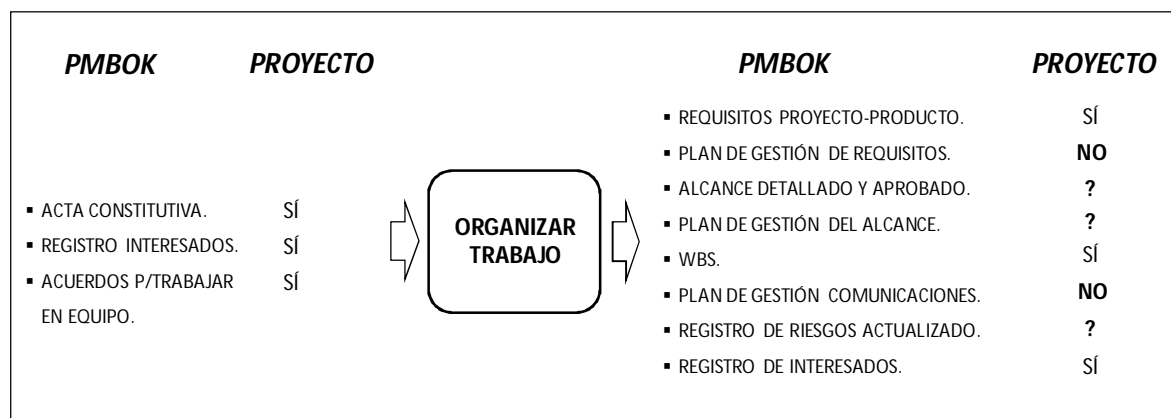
| PMBOK | PROYECTO |
|---|---|
| ACTA CONSTITUTIVA. | SÍ |
| REGISTRO INTERESADOS. | SÍ |
| ACUERDOS P/TRABAJAR EN EQUIPO. | SÍ |

ORGANIZAR TRABAJO

| PMBOK | PROYECTO |
|---|---|
| REQUISITOS PROYECTO-PRODUCTO. | SÍ |
| PLAN DE GESTIÓN DE REQUISITOS. | NO |
| ALCANCE DETALLADO Y APROBADO. | ? |
| PLAN DE GESTIÓN DEL ALCANCE. | ? |
| WBS. | SÍ |
| PLAN DE GESTIÓN COMUNICACIONES. | NO |
| REGISTRO DE RIESGOS ACTUALIZADO. | ? |
| REGISTRO DE INTERESADOS. | SÍ |